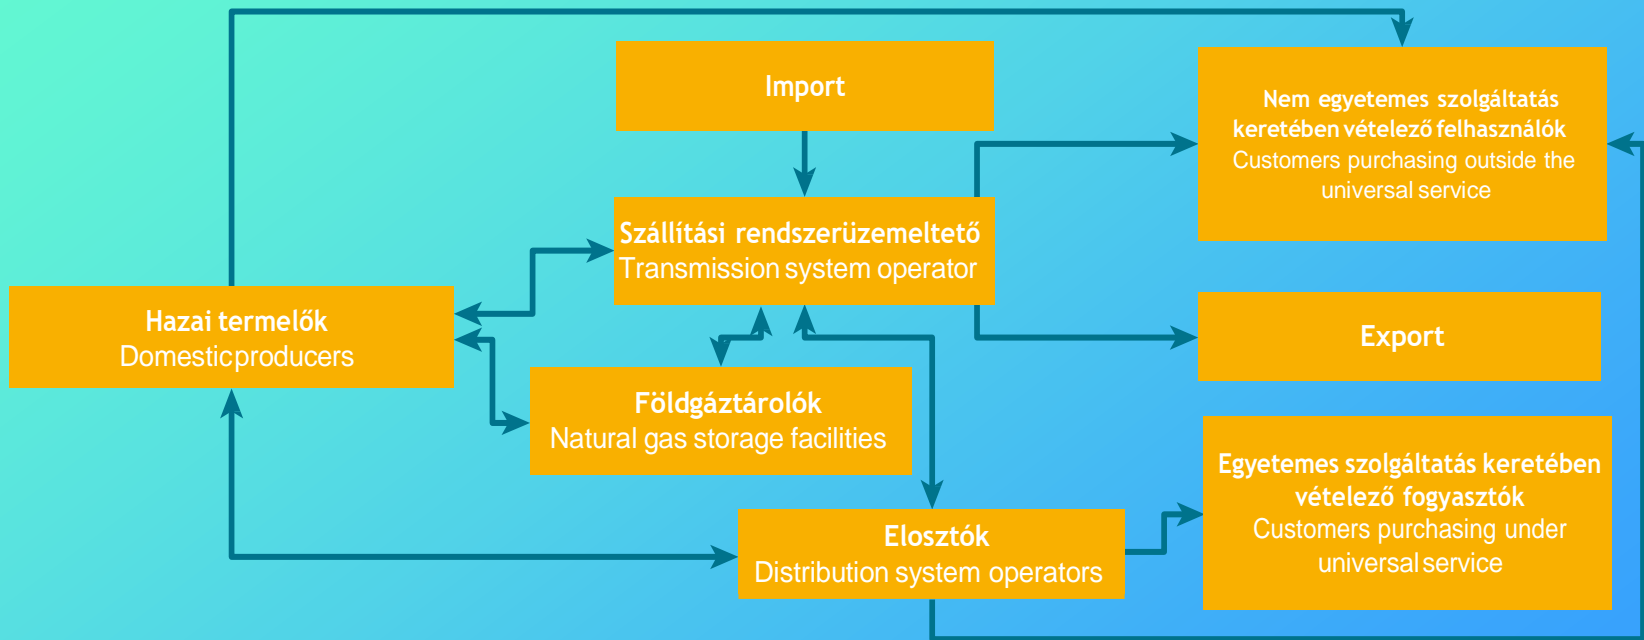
Import

Nem egyetemes szolgáltatás keretében vételező felhasználók
Customers purchasing outside the universal service

Szállítási rendszerüzemeltető
Transmission system operator

Hazai termelők
Domesticproducers

Export

Földgáztárolók
Natural gas storage facilities

Egyetemes szolgáltatás keretében vételező fogyasztók
Customers purchasing under universalservice

Elosztók
Distribution system operators